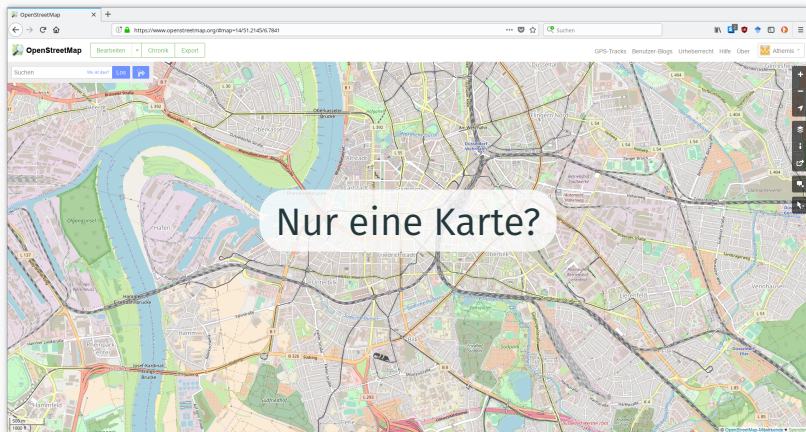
OpenStreetMap
https://www.openstreetmap.org/#map=14/51.2145/6.7841
Suchen

OpenStreetMap
Bearbeiten
Chronik
Export
GPS-Tracks
Benutzer-Blogs
Urheberrecht
Hilfe
Über
Athemis

Suchen
Wo ist das?
Los

Nur eine Karte?

500 m
1000 ft
© OpenStreetMap-Mitwirkende ♥ Spenden